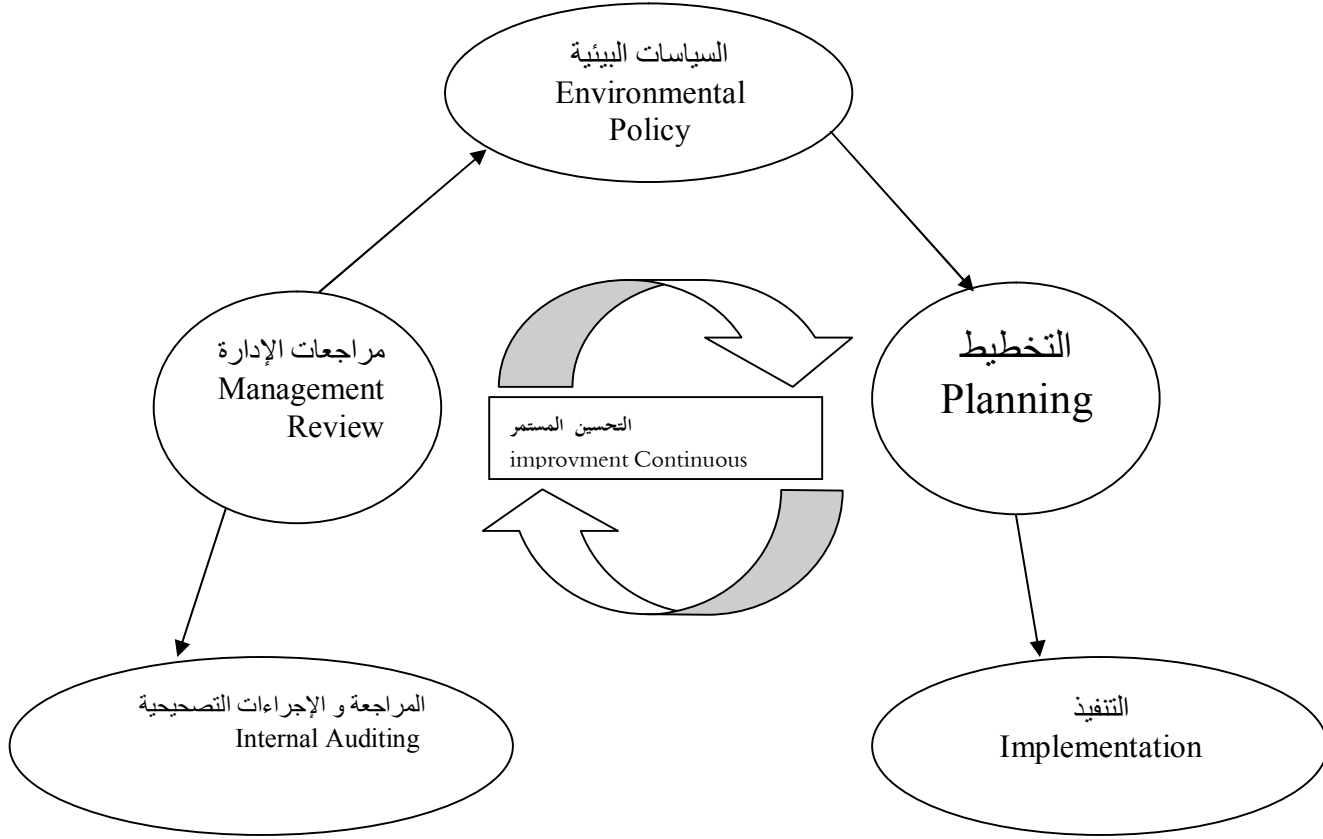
السياسات البيئية
Environmental Policy

مراجعات الإدارة
Management Review

التحسين المستمر
improvment Continuous

التخطيط
Planning

المراجعة و الإجراءات التصحيحية
Internal Auditing

التنفيذ
Implementation